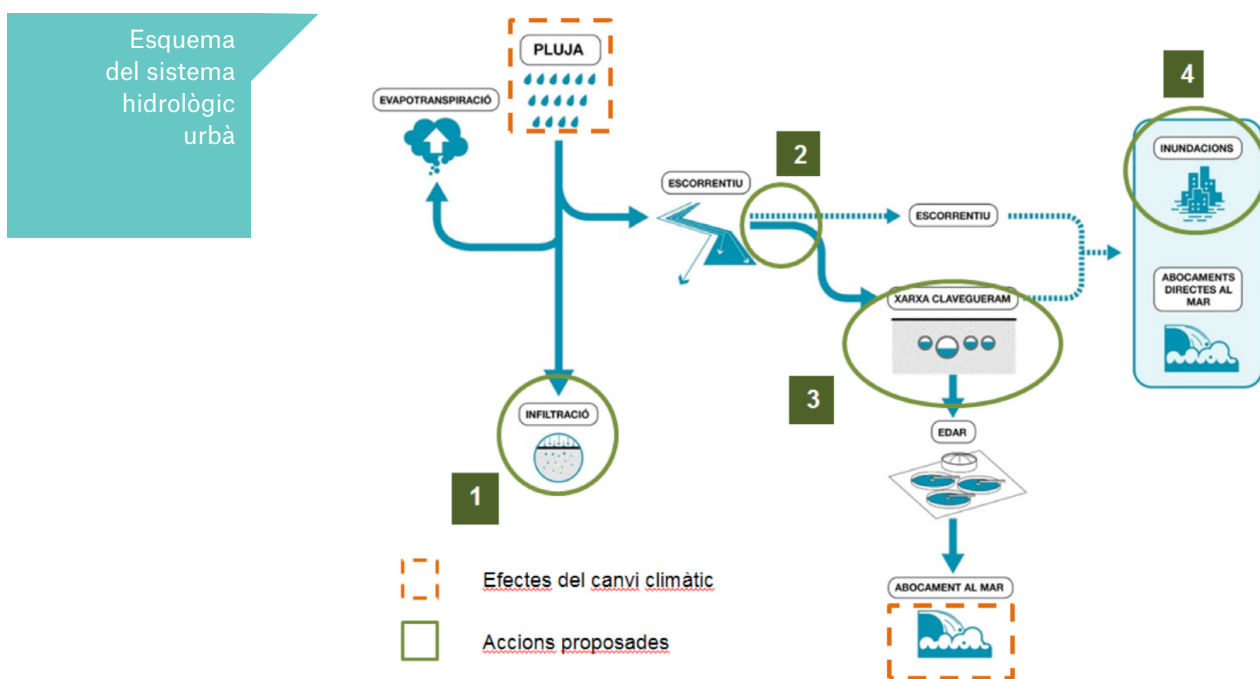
Esquema del sistema hidrològic urbà

PLUJA

EVAPOTRANSPIRACIÓ

ESCORRENTIU

2

ESCORRENTIU

4

INUNDACIONS

ABOCAMENTS DIRECTES AL MAR

XARXA CLAVEGUERAM

3

INFILTRACIÓ

1

EDAR

ABOCAMENT AL MAR

Efectes del canvi climàtic

Accions proposades